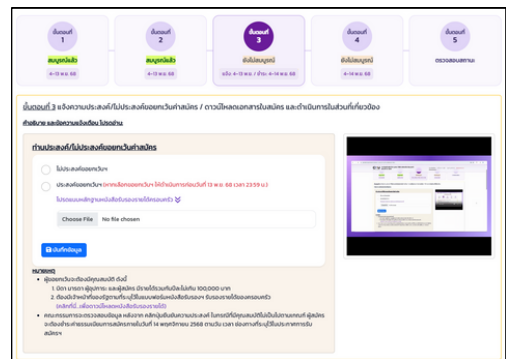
ขั้นตอนที่ 1
ลงทะเบียนแล้ว
4-13 พ.ย. 68

ขั้นตอนที่ 2
ลงทะเบียนแล้ว
4-13 พ.ย. 68

ขั้นตอนที่ 3
ยังไม่สมบูรณ์
ยกเว้น 4-13 พ.ย. / ชำระ 4-14 พ.ย. 68

ขั้นตอนที่ 4
ยังไม่สมบูรณ์
4-14 พ.ย. 68

ขั้นตอนที่ 5
ตรวจสอบสถานะ

ขั้นตอนที่ 3 แจ้งความประสงค์/ไม่ประสงค์ขอยกเว้นค่าสมัคร / ดาวน์โหลดเอกสารใบสมัคร และดำเนินการในส่วนที่เกี่ยวข้อง

คำอธิบาย และข้อความแจ้งเตือน โปรดอ่าน

ท่านประสงค์/ไม่ประสงค์ขอยกเว้นค่าสมัคร

ไม่ประสงค์ขอยกเว้นฯ

ประสงค์ขอยกเว้นฯ (หากเลือกขอยกเว้นฯ ให้ดำเนินการก่อนวันที่ 13 พ.ย. 68 เวลา 23:59 น.)

โปรดแนบหลักฐานหนังสือรับรองรายได้ครอบครัว

Choose File No file chosen

บันทึกข้อมูล

หมายเหตุ
• ผู้ขอยกเว้นจะต้องมีคุณสมบัติ ดังนี้
1. บิดา มารดา ผู้อุปการะ และผู้สมัคร มีรายได้รวมกันมีไม่เกิน 100,000 บาท
2. ต้องมีเจ้าหน้าที่ของรัฐตามที่ระบุไว้ในแบบฟอร์มหนังสือรับรองฯ รับรองรายได้ของครอบครัว
[คลิกที่นี่...เพื่อดาวน์โหลดหนังสือรับรองรายได้]
• คณะกรรมการจะตรวจสอบข้อมูล หลังจาก คลิกปุ่มยืนยันความประสงค์ ในกรณีที่คุณสมบัติไม่เป็นไปตามเกณฑ์ ผู้สมัครจะต้องชำระค่าธรรมเนียมการสมัครภายในวันที่ 14 พฤศจิกายน 2568 ตามเวลาของทางเครื่องผู้ให้บริการการรับสมัคร